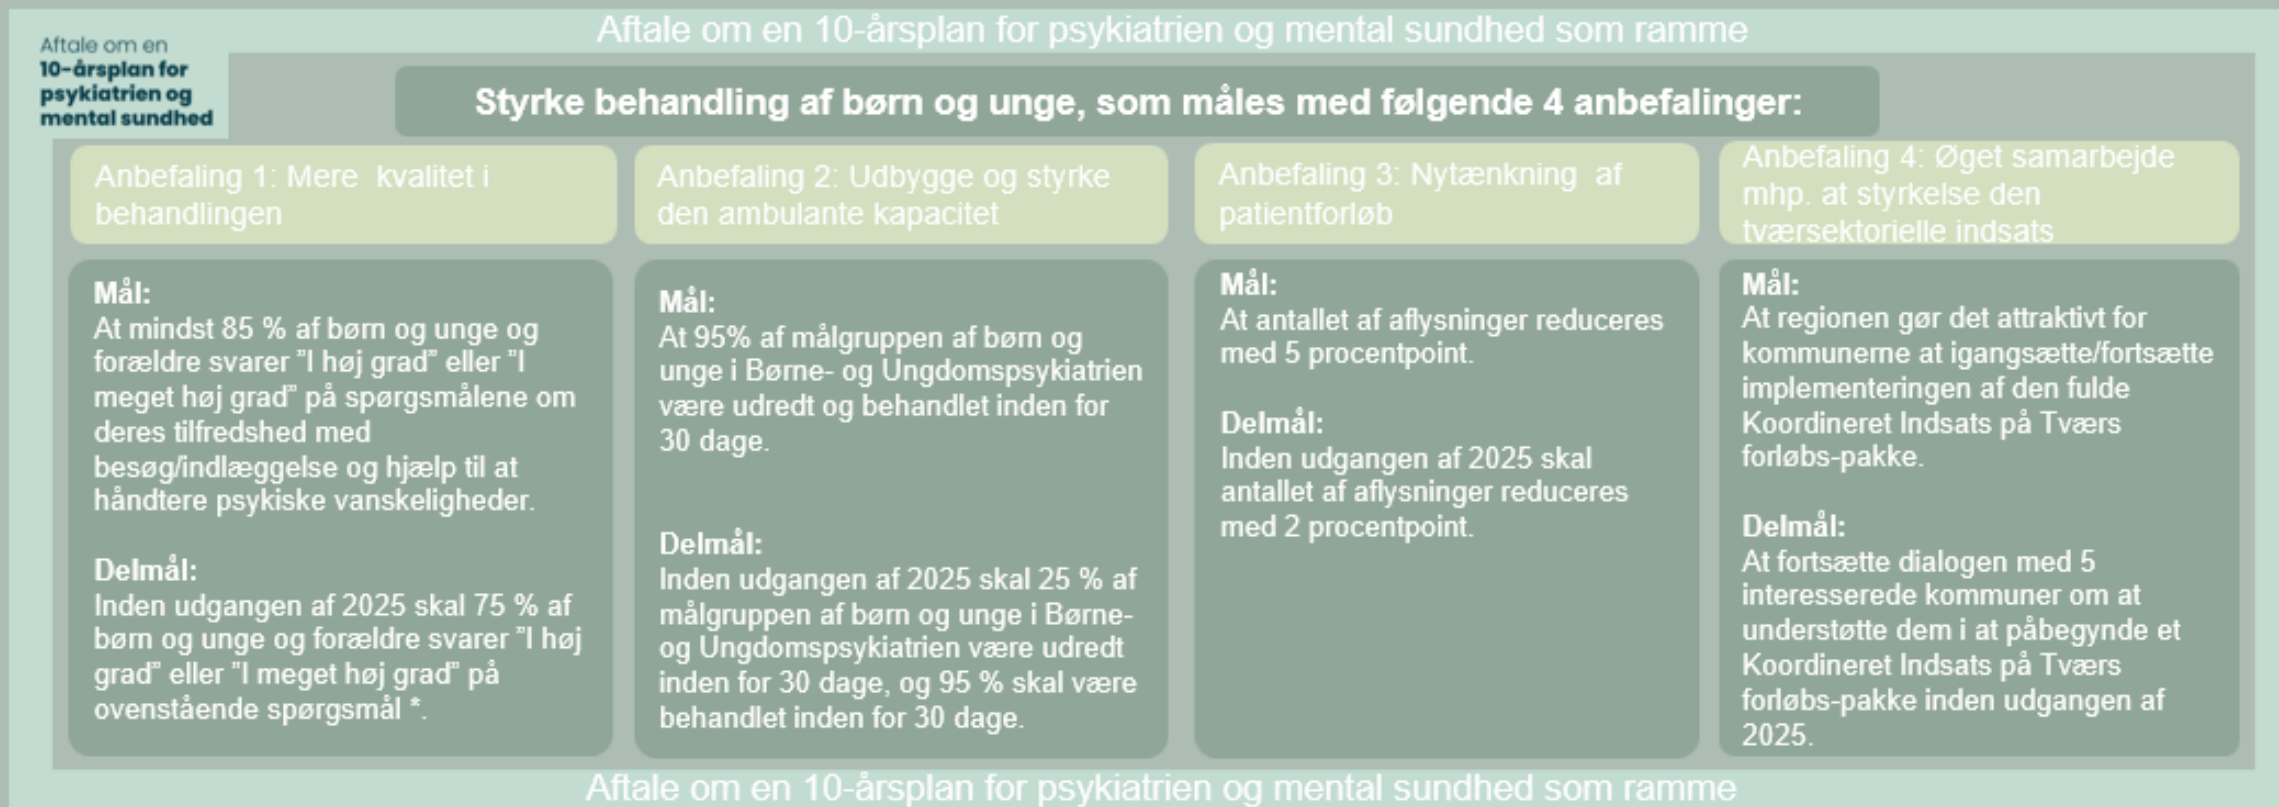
Aftale om en 10-årsplan for psykiatrien og mental sundhed som ramme

Aftale om en 10-årsplan for psykiatrien og mental sundhed

Styrke behandling af børn og unge, som måles med følgende 4 anbefalinger:

Anbefaling 1: Mere kvalitet i behandlingen

Mål:
At mindst 85 % af børn og unge og forældre svarer "I høj grad" eller "I meget høj grad" på spørgsmålene om deres tilfredshed med besøg/indlæggelse og hjælp til at håndtere psykiske vanskeligheder.

Delmål:
Inden udgangen af 2025 skal 75 % af børn og unge og forældre svarer "I høj grad" eller "I meget høj grad" på ovenstående spørgsmål *.

Anbefaling 2: Udbygge og styrke den ambulante kapacitet

Mål:
At 95% af målgruppen af børn og unge i Børne- og Ungdomspsykiatrien være udredt og behandlet inden for 30 dage.

Delmål:
Inden udgangen af 2025 skal 25 % af målgruppen af børn og unge i Børne- og Ungdomspsykiatrien være udredt inden for 30 dage, og 95 % skal være behandlet inden for 30 dage.

Anbefaling 3: Nytænkning af patientforløb

Mål:
At antallet af aflysninger reduceres med 5 procentpoint.

Delmål:
Inden udgangen af 2025 skal antallet af aflysninger reduceres med 2 procentpoint.

Anbefaling 4: Øget samarbejde mhp. at styrkelse den tværsektorielle indsats

Mål:
At regionen gør det attraktivt for kommunerne at igangsætte/fortsætte implementeringen af den fulde Koordineret Indsats på Tværs forløbs-pakke.

Delmål:
At fortsætte dialogen med 5 interesserede kommuner om at understøtte dem i at påbegynde et Koordineret Indsats på Tværs forløbs-pakke inden udgangen af 2025.

Aftale om en 10-årsplan for psykiatrien og mental sundhed som ramme